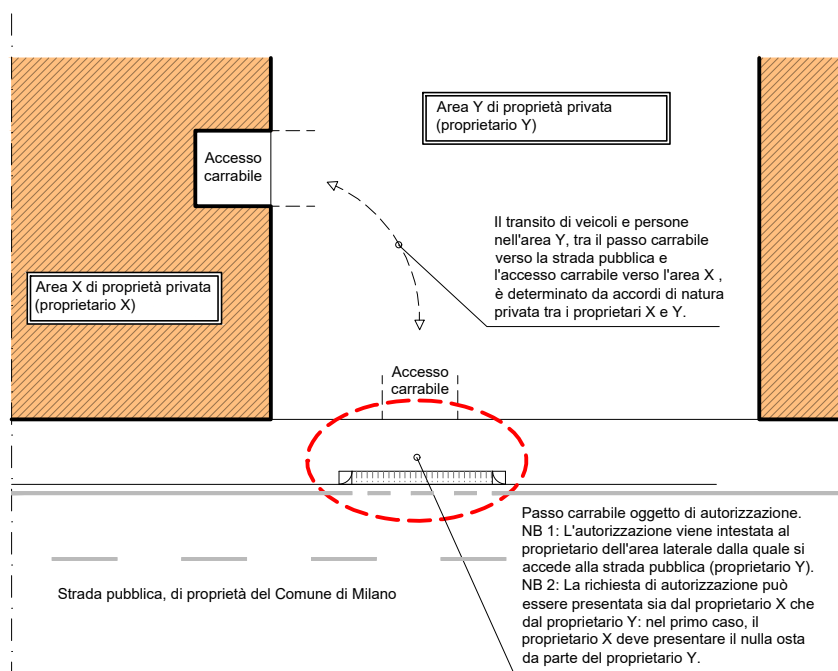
Area Y di proprietà privata (proprietario Y)

Accesso carrabile

Il transito di veicoli e persone nell'area Y, tra il passo carrabile verso la strada pubblica e l'accesso carrabile verso l'area X , è determinato da accordi di natura privata tra i proprietari X e Y.

Area X di proprietà privata (proprietario X)

Accesso carrabile

Passo carrabile oggetto di autorizzazione.
NB 1: L'autorizzazione viene intestata al proprietario dell'area laterale dalla quale si accede alla strada pubblica (proprietario Y).
NB 2: La richiesta di autorizzazione può essere presentata sia dal proprietario X che dal proprietario Y: nel primo caso, il proprietario X deve presentare il nulla osta da parte del proprietario Y.

Strada pubblica, di proprietà del Comune di Milano